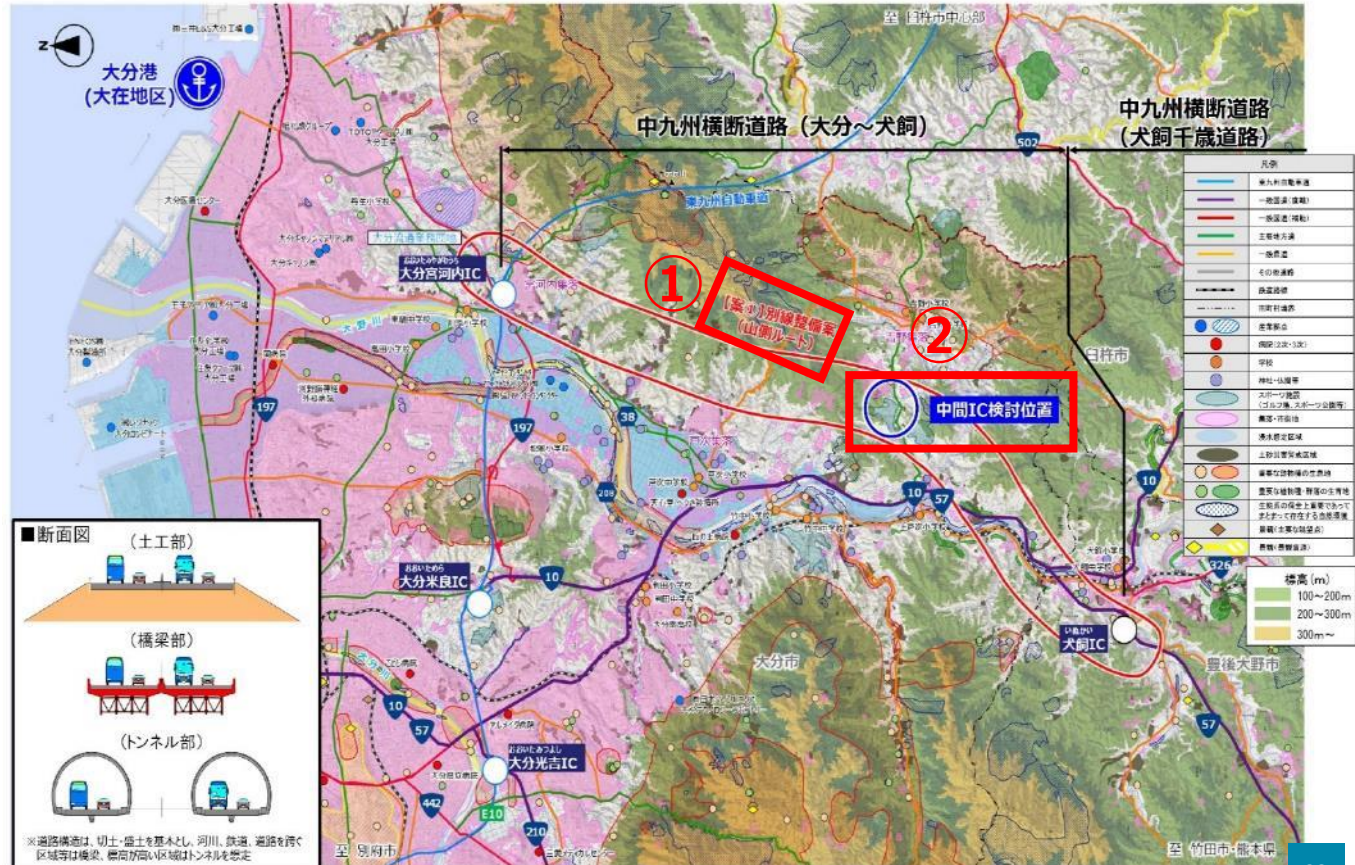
大分港
(大在地区)

N

至 臼杵市中心部

中九州横断道路(大分~犬飼)

中九州横断道路
(犬飼千歳道路)

502

東九州自動車道

大分宮河内IC

①

【案①】別線整備案
(山側ルート)

②

中間IC検討位置

臼杵市

大分川

197

38

197

208

10

57

10

大分米良IC

大分市

犬飼IC

豊後大野市

326

57

10

57

大分光吉IC

442

E10

210

至 別府市

至 竹田市・熊本県

凡例

東九州自動車道

一般国道(直轄)

一般国道(補助)

主要地方道

一般県道

その他道路

鉄道路線

市町村道界

医療拠点

病院(2次・3次)

学校

神社・仏閣等

スポーツ施設
(ゴルフ場、スポーツ公園等)

農地・宅地

浸水想定区域

土砂災害警戒区域

重要な動物種の生息地

重要な植物種・群落の生育地

生態系の保全上重要であって まとまって存在する自然環境

景観(主要な眺望点)

景観(景観資源)

標高(m)

100~200m

200~300m

300m~

■断面図

(土工部)

(橋梁部)

(トンネル部)

※道路構造は、切土・盛土を基本とし、河川、鉄道、道路を跨ぐ区域等は橋梁、標高が高い区域はトンネルを想定